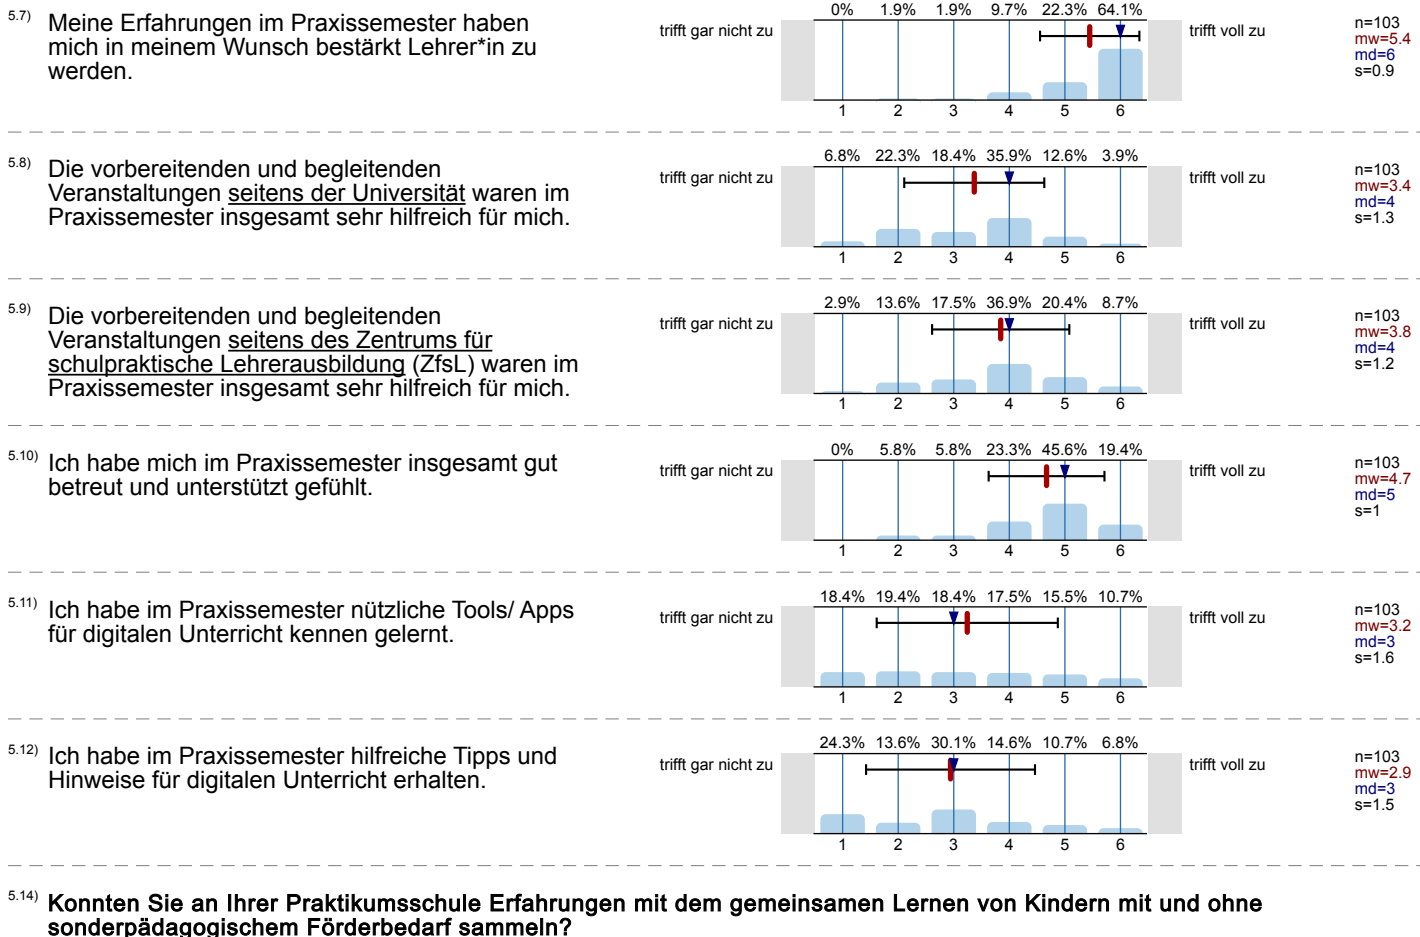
5.7) Meine Erfahrungen im Praxissemester haben mich in meinem Wunsch bestärkt Lehrer*in zu werden.

trifft gar nicht zu

0% 1.9% 1.9% 9.7% 22.3% 64.1%

1 2 3 4 5 6

trifft voll zu

n=103
mw=5.4
md=6
s=0.9

5.8) Die vorbereitenden und begleitenden Veranstaltungen seitens der Universität waren im Praxissemester insgesamt sehr hilfreich für mich.

trifft gar nicht zu

6.8% 22.3% 18.4% 35.9% 12.6% 3.9%

1 2 3 4 5 6

trifft voll zu

n=103
mw=3.4
md=4
s=1.3

5.9) Die vorbereitenden und begleitenden Veranstaltungen seitens des Zentrums für schulpraktische Lehrerausbildung (ZfsL) waren im Praxissemester insgesamt sehr hilfreich für mich.

trifft gar nicht zu

2.9% 13.6% 17.5% 36.9% 20.4% 8.7%

1 2 3 4 5 6

trifft voll zu

n=103
mw=3.8
md=4
s=1.2

5.10) Ich habe mich im Praxissemester insgesamt gut betreut und unterstützt gefühlt.

trifft gar nicht zu

0% 5.8% 5.8% 23.3% 45.6% 19.4%

1 2 3 4 5 6

trifft voll zu

n=103
mw=4.7
md=5
s=1

5.11) Ich habe im Praxissemester nützliche Tools/ Apps für digitalen Unterricht kennen gelernt.

trifft gar nicht zu

18.4% 19.4% 18.4% 17.5% 15.5% 10.7%

1 2 3 4 5 6

trifft voll zu

n=103
mw=3.2
md=3
s=1.6

5.12) Ich habe im Praxissemester hilfreiche Tipps und Hinweise für digitalen Unterricht erhalten.

trifft gar nicht zu

24.3% 13.6% 30.1% 14.6% 10.7% 6.8%

1 2 3 4 5 6

trifft voll zu

n=103
mw=2.9
md=3
s=1.5

5.14) Konnten Sie an Ihrer Praktikumsschule Erfahrungen mit dem gemeinsamen Lernen von Kindern mit und ohne sonderpädagogischem Förderbedarf sammeln?